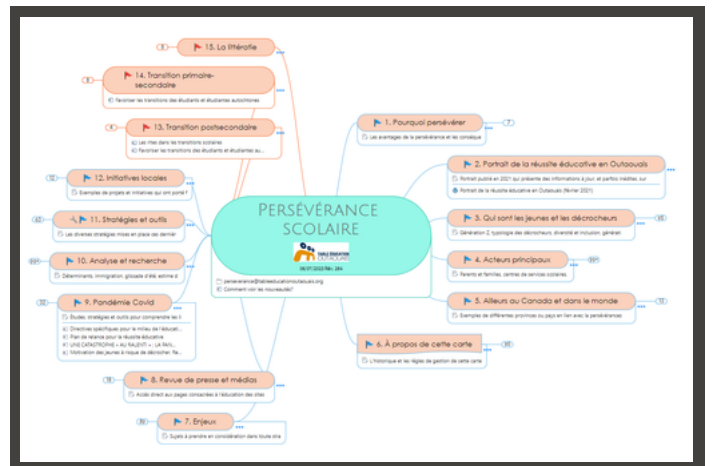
Persévérance scolaire

08/07/2022 PA+ 284

perseverance@tableeducationoutaouais.org
Comment voir les nouveautés?

1. Pourquoi persévérer
Les avantages de la persévérance et les conséquences
7

2. Portrait de la réussite éducative en Outaouais
Portrait publié en 2021 qui présente des informations à jour et parfois inédites, sur
Portrait de la réussite éducative en Outaouais (février 2021)

3. Qui sont les jeunes et les décrocheurs
Génération Z, typologie des décrocheurs, diversité et inclusion, genre, etc.
25

4. Acteurs principaux
Parents et familles, centres de services scolaires
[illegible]

5. Ailleurs au Canada et dans le monde
Exemples de différentes provinces ou pays en lien avec la persévérance
13

6. À propos de cette carte
L'historique et les règles de gestion de cette carte
25

7. Enjeux
Sujets à prendre en considération dans toute stra
30

8. Revue de presse et médias
Accès direct aux pages consacrées à l'éducation des sites
18

9. Pandémie Covid
Études, stratégies et outils pour comprendre les i
Directives spécifiques pour le milieu de l'éducati...
Plan de relance pour la réussite éducative
« UNE CATASTROPHE » AU RALENTI – LA PAN...
Motivation des jeunes à risque de décrocher. Re...
32

10. Analyse et recherche
Déterminants, immigration, glossaire d'état, estime d
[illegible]

11. Stratégies et outils
Les diverses stratégies mises en place des dernièr
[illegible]

12. Initiatives locales
Exemples de projets et initiatives qui ont porté f
12

13. Transition postsecondaire
Les rites dans les transitions scolaires
Favoriser les transitions des étudiants et étudiantes au...
4

14. Transition primaire-secondaire
Favoriser les transitions des étudiants et étudiantes autochtones
8

15. La littératie
5